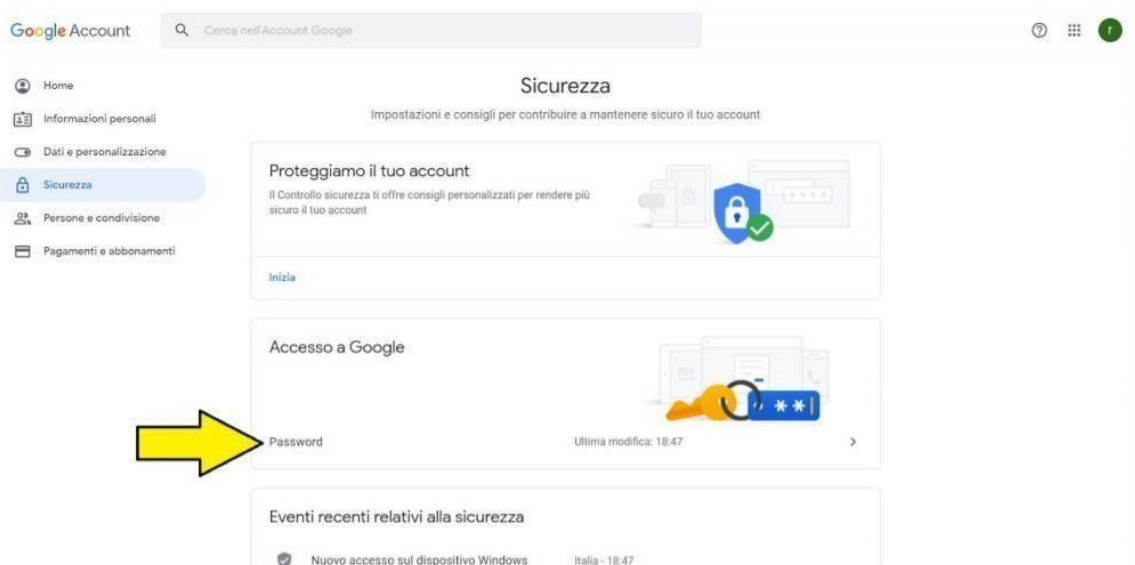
Google Account

Cerca nell'Account Google

r

Home
Informazioni personali
Dati e personalizzazione
Sicurezza
Persone e condivisione
Pagamenti e abbonamenti

Sicurezza

Impostazioni e consigli per contribuire a mantenere sicuro il tuo account

Proteggiamo il tuo account

Il Controllo sicurezza ti offre consigli personalizzati per rendere più sicuro il tuo account

Inizia

Accesso a Google

Password

Ultima modifica: 18:47

Eventi recenti relativi alla sicurezza

Nuovo accesso sul dispositivo Windows

Italia - 18:47